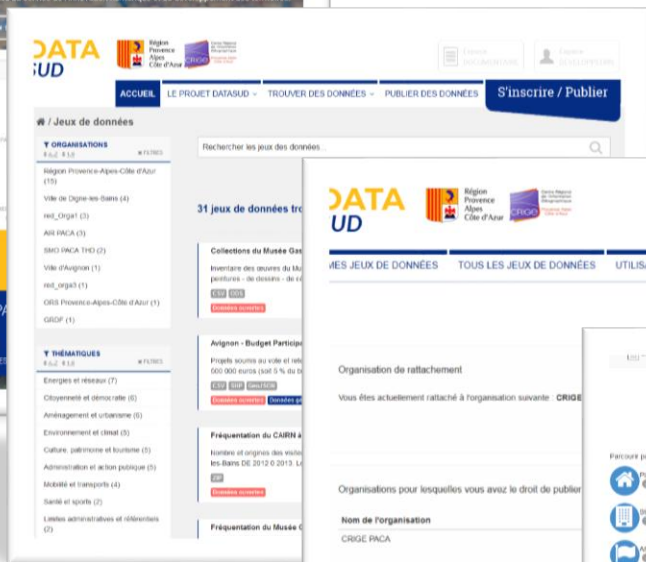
DATA SUD

Région Provence Alpes Côte d'Azur

CRIGE

Espace DOCUMENTAIRE

Espace CONTRIBUTEURS

ACCUEIL | LE PROJET DATASUD | TROUVER DES DONNÉES | PUBLIER DES DONNÉES | S'inscrire / Publier

/ Jeux de données

ORGANISATIONS

FILTRES

Région Provence-Alpes-Côte d'Azur (15)

Ville de Digne-les-Bains (4)

red_Orga1 (3)

AIR PACA (3)

SMO PACA THD (2)

Ville d'Avignon (1)

red_orga3 (1)

ORS Provence-Alpes-Côte d'Azur (1)

GRDF (1)

THÉMATIQUES

FILTRES

Energies et réseaux (7)

Citoyenneté et démocratie (6)

Aménagement et urbanisme (6)

Environnement et climat (5)

Culture, patrimoine et tourisme (5)

Administration et action publique (5)

Mobilité et transports (4)

Santé et sports (2)

Limites administratives et référentiels (2)

Rechercher les jeux de données...

31 jeux de données tro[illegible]

Collections du Musée Gas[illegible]

Inventaire des oeuvres du Mu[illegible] peintures - de dessins - de c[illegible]

CSV XLS

Données ouvertes

Avignon - Budget Particip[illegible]

Projets soumis au vote et rete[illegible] 000 000 euros (soit 5 % du b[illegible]

CSV SHP GeoJSON

Données ouvertes Données g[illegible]

Fréquentation du CAIRN à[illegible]

Nombre et origines des visite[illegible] les-Bains DE 2012 0 2013. L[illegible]

ZIP

Données ouvertes

Fréquentation du Musée G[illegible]

DATA SUD

Région Provence Alpes Côte d'Azur

CRIGE

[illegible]MES JEUX DE DONNÉES | TOUS LES JEUX DE DONNÉES | UTILIS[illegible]

Organisation de rattachement

Vous êtes actuellement rattaché à l'organisation suivante : CRIGE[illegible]

Organisations pour lesquelles vous avez le droit de publier

Nom de l'organisation

CRIGE PACA

Parcourir p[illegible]